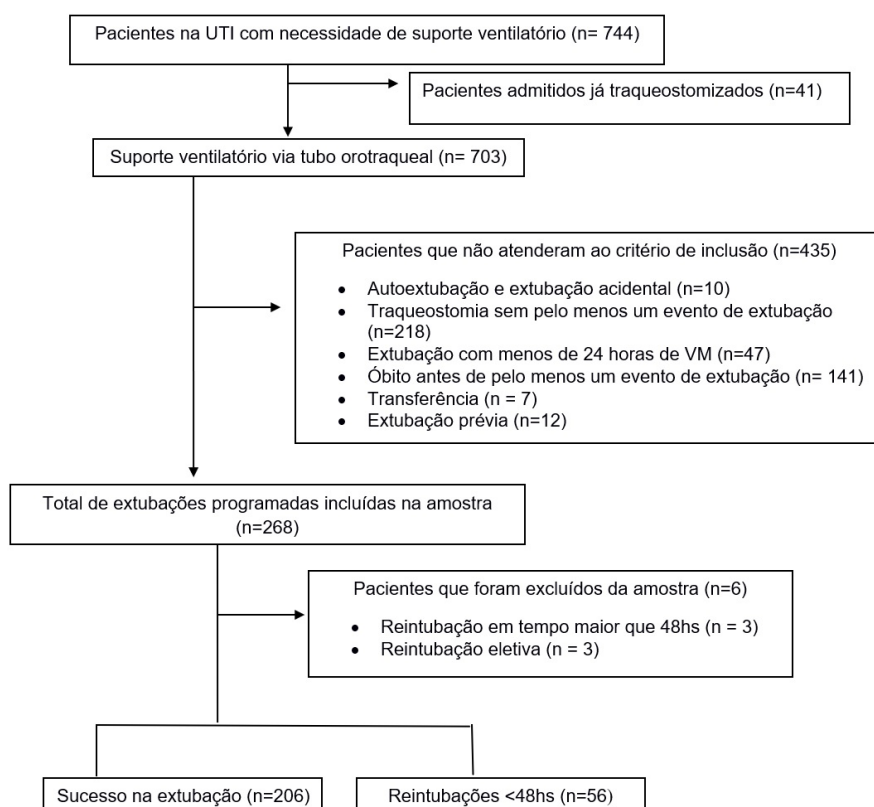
Pacientes na UTI com necessidade de suporte ventilatório (n= 744)

Pacientes admitidos já traqueostomizados (n=41)

Suporte ventilatório via tubo orotraqueal (n= 703)

Pacientes que não atenderam ao critério de inclusão (n=435)

- Autoextubação e extubação acidental (n=10)
- Traqueostomia sem pelo menos um evento de extubação (n=218)
- Extubação com menos de 24 horas de VM (n=47)
- Óbito antes de pelo menos um evento de extubação (n= 141)
- Transferência (n = 7)
- Extubação prévia (n=12)

Total de extubações programadas incluídas na amostra (n=268)

Pacientes que foram excluídos da amostra (n=6)

- Reintubação em tempo maior que 48hs (n = 3)
- Reintubação eletiva (n = 3)

Sucesso na extubação (n=206)

Reintubações <48hs (n=56)